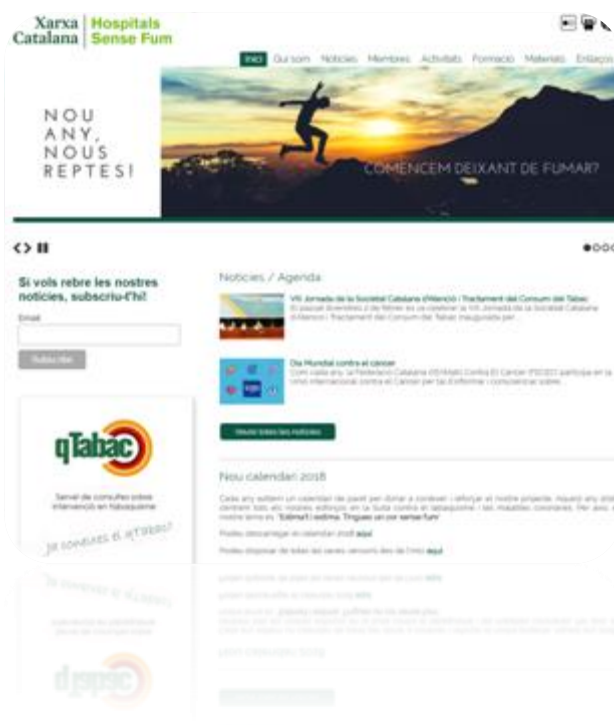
Xarxa Catalana | Hospitals Sense Fum

Inici Qui som Notícies Membres Activitats Formació Materials Enllaços

NOU ANY, NOUS REPTES!

COMENCEM DEIXANT DE FUMAR?

Si vols rebre les nostres notícies, subscriu-t'hi!

Email

Subscriure

qTabac

Servei de consultes sobre intervenció en tabaquisme

Ja coneixes el qTABAC?

Notícies / Agenda

VIII Jornada de la Societat Catalana d'Atenció i Tractament del Consum del Tabac
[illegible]

Dia Mundial contra el càncer
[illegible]

Veure totes les notícies

Nou calendari 2018

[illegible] "Estima't i estima. Tingues cura sense fum"

Podeu descarregar el calendari 2018 aquí

Podeu disposar de totes les seves versions des de l'inici aquí